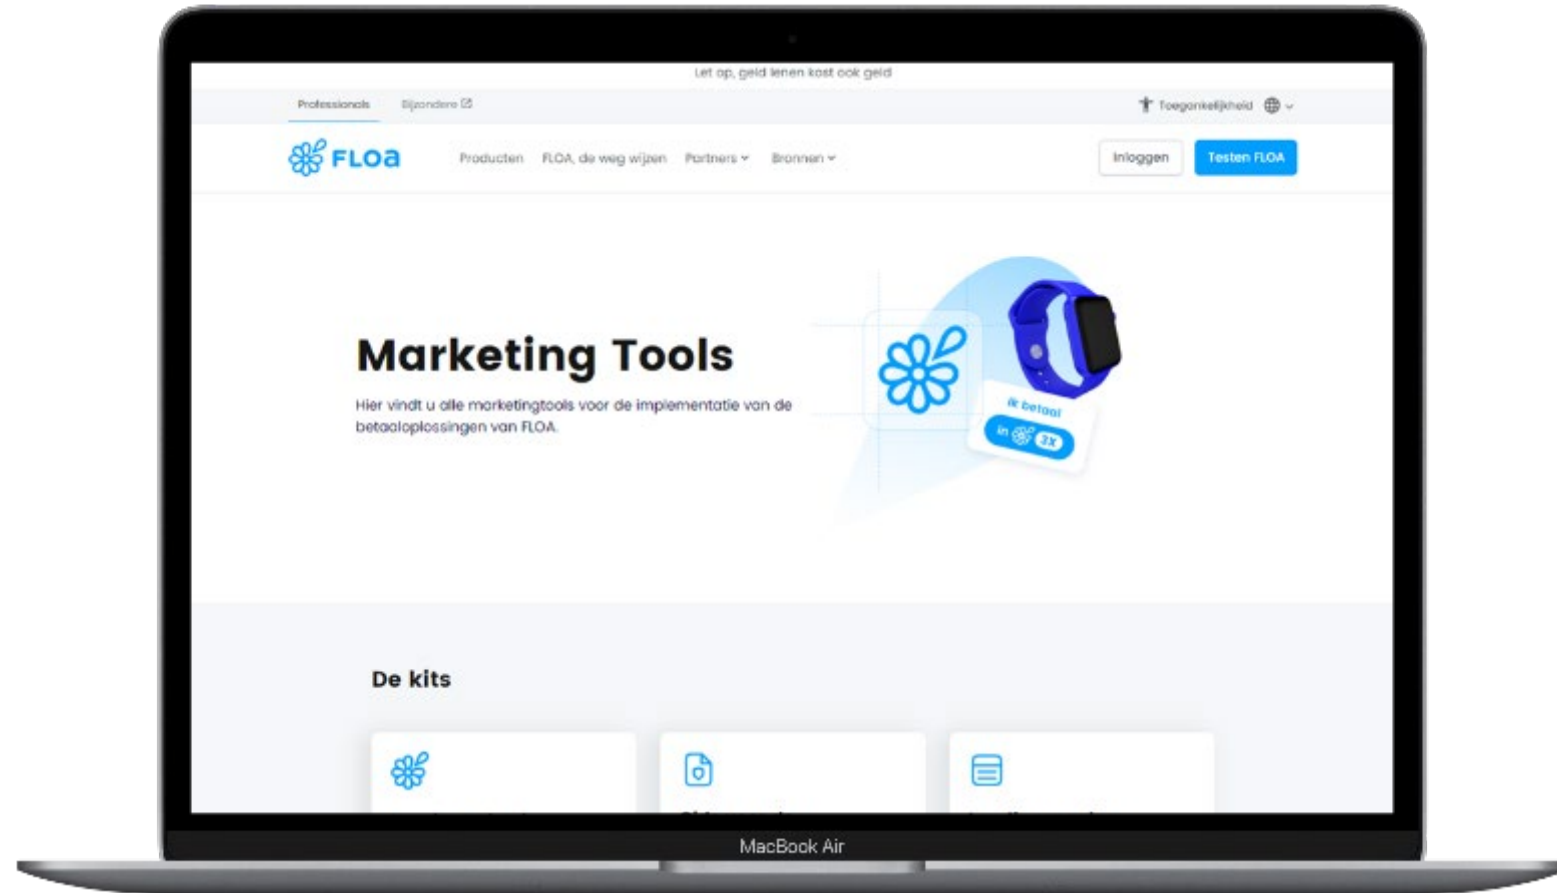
Let op, geld lenen kost ook geld

Professionals Bijzondere

Toegankelijkheid

FLOa

Producten FLOA, de weg wijzen Partners Bronnen

Inloggen Testen FLOA

Marketing Tools

Hier vindt u alle marketingtools voor de implementatie van de betaaloplossingen van FLOA.

ik betaal in 3X

De kits

MacBook Air